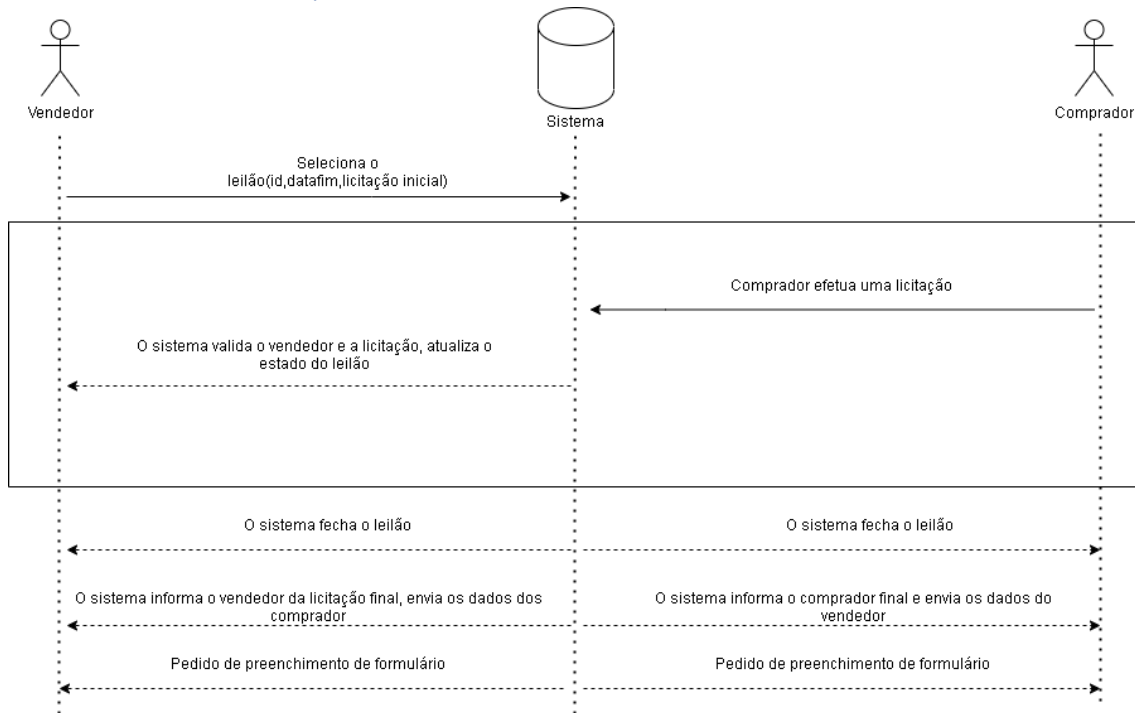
Vendedor

Sistema

Comprador

Seleciona o leilão(id,datafim,licitação inicial)

Comprador efetua uma licitação

O sistema valida o vendedor e a licitação, atualiza o estado do leilão

O sistema fecha o leilão

O sistema fecha o leilão

O sistema informa o vendedor da licitação final, envia os dados dos comprador

O sistema informa o comprador final e envia os dados do vendedor

Pedido de preenchimento de formulário

Pedido de preenchimento de formulário